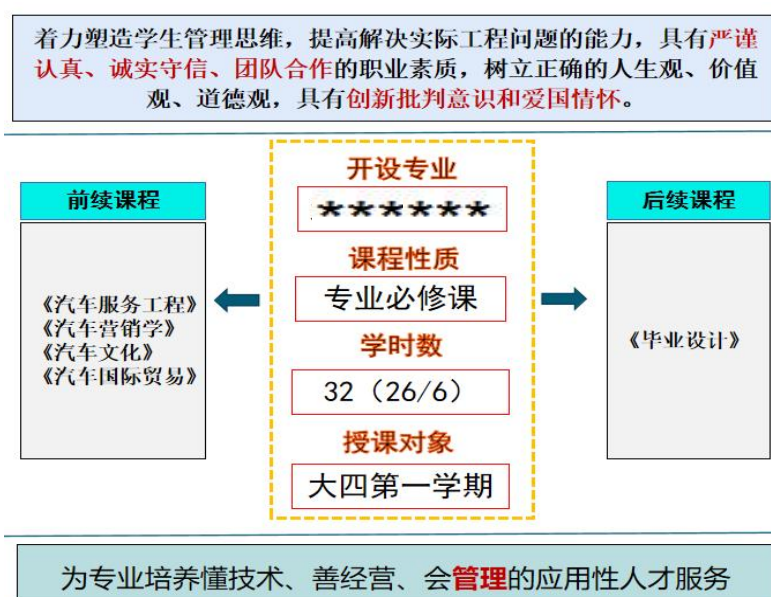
着力塑造学生管理思维，提高解决实际工程问题的能力，具有严谨认真、诚实守信、团队合作的职业素质，树立正确的人生观、价值观、道德观，具有创新批判意识和爱国情怀。

前续课程

《汽车服务工程》
《汽车营销学》
《汽车文化》
《汽车国际贸易》

开设专业

******

课程性质

专业必修课

学时数

32（26/6）

授课对象

大四第一学期

后续课程

《毕业设计》

为专业培养懂技术、善经营、会管理的应用性人才服务